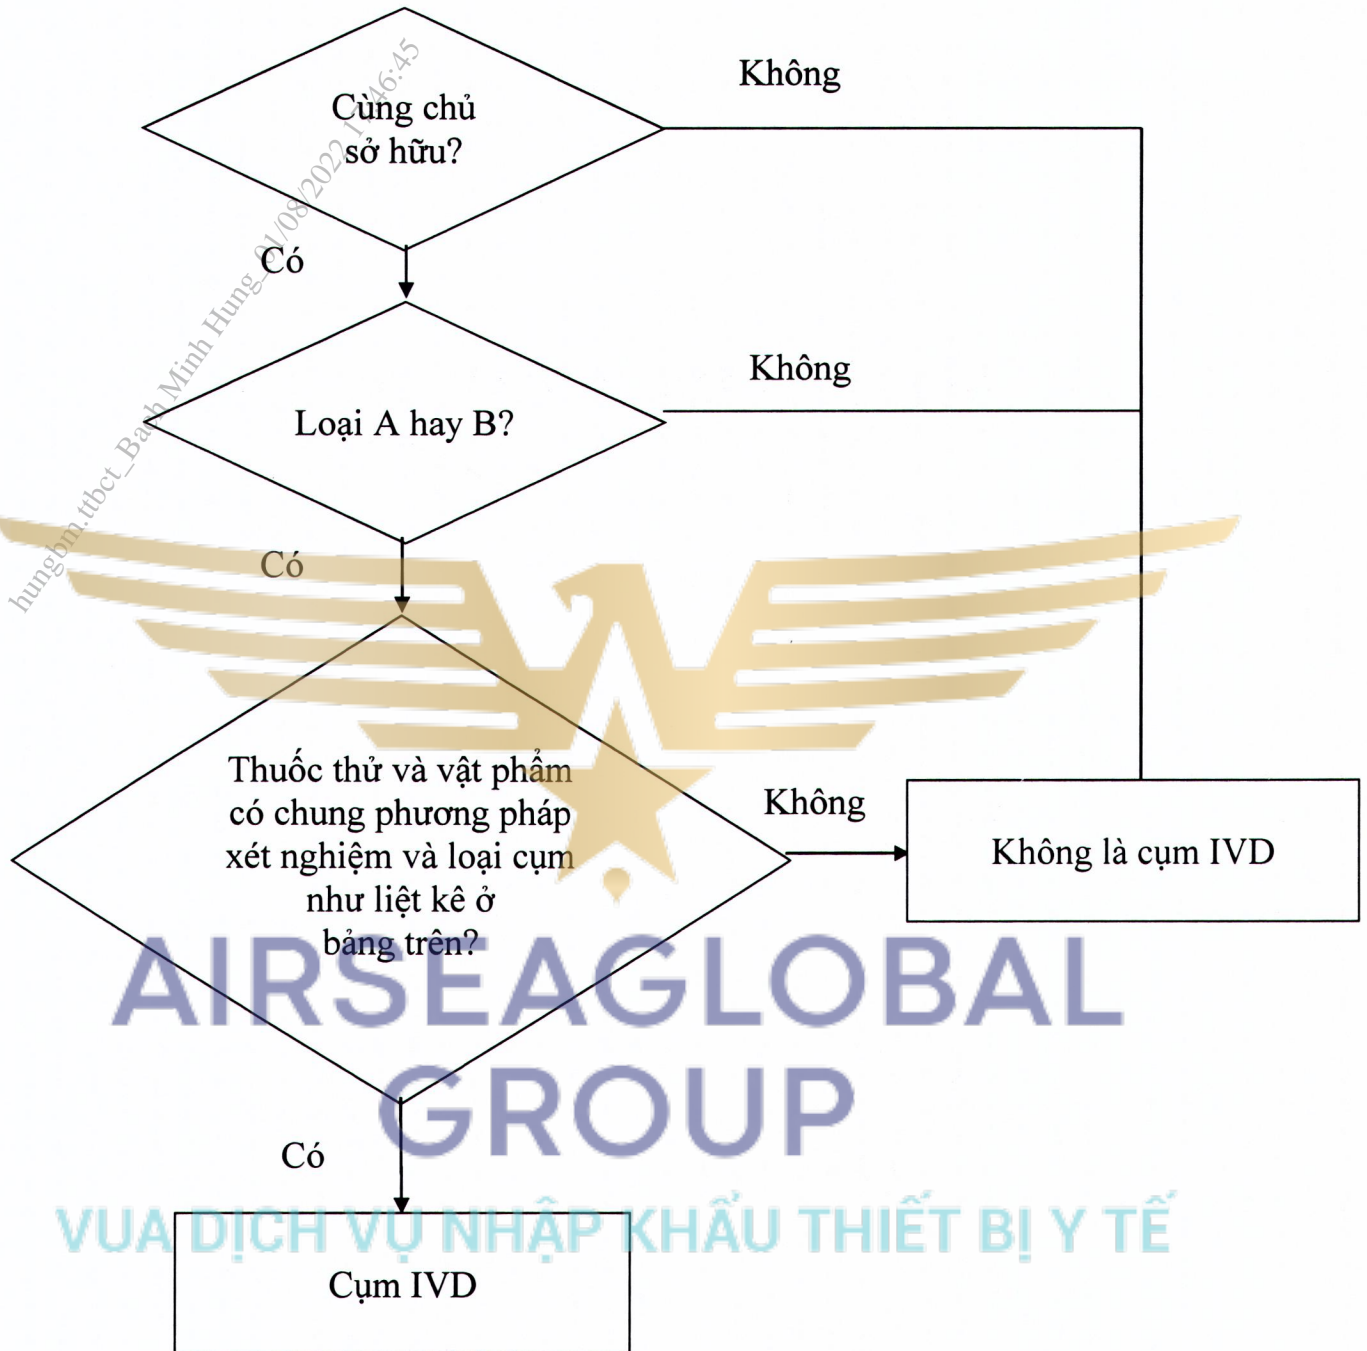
Cùng chủ sở hữu?

Không

Có

Loại A hay B?

Không

Có

Thuốc thử và vật phẩm có chung phương pháp xét nghiệm và loại cụm như liệt kê ở bảng trên?

Không

Không là cụm IVD

Có

Cụm IVD

hungbm.ttbct_Bach Minh Hung_01/08/2022 10:46:45

AIRSEAGLOBAL GROUP

VUA DỊCH VỤ NHẬP KHẨU THIẾT BỊ Y TẾ